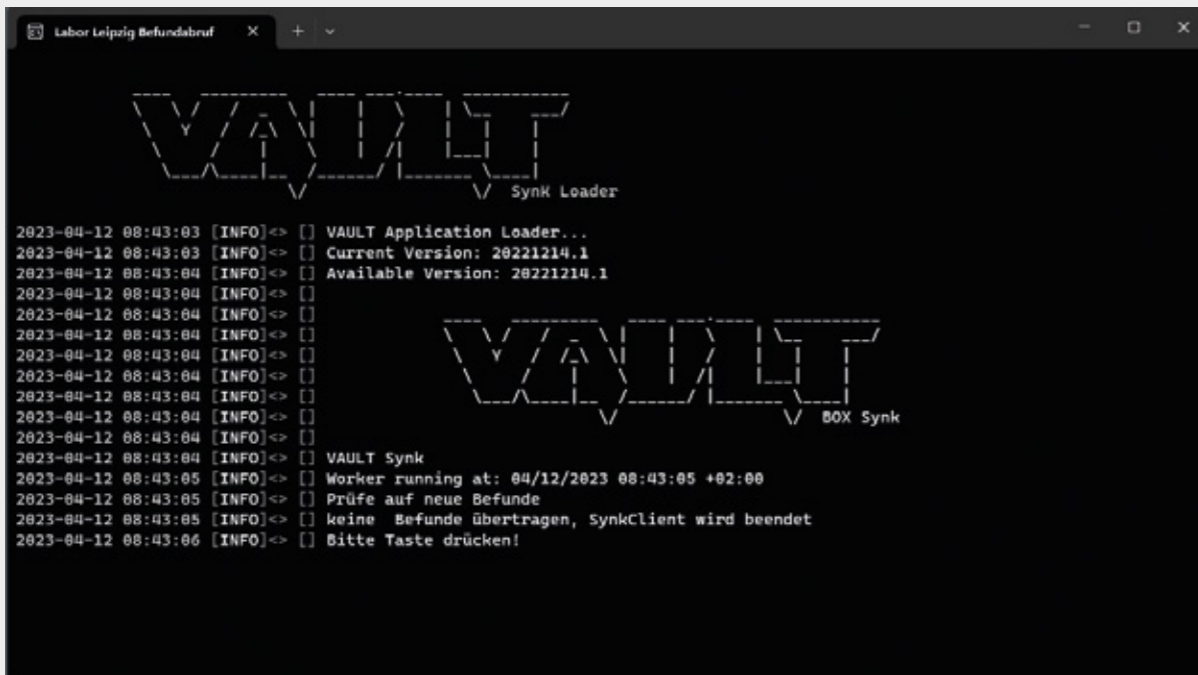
Labor Leipzig Befundabruf

VAULT
SynK Loader

2023-04-12 08:43:03 [INFO]<> [] VAULT Application Loader...
2023-04-12 08:43:03 [INFO]<> [] Current Version: 20221214.1
2023-04-12 08:43:04 [INFO]<> [] Available Version: 20221214.1
2023-04-12 08:43:04 [INFO]<> []
2023-04-12 08:43:04 [INFO]<> []
2023-04-12 08:43:04 [INFO]<> []
2023-04-12 08:43:04 [INFO]<> []
2023-04-12 08:43:04 [INFO]<> []
2023-04-12 08:43:04 [INFO]<> []
2023-04-12 08:43:04 [INFO]<> []
2023-04-12 08:43:04 [INFO]<> []

VAULT
BOX Synk

2023-04-12 08:43:04 [INFO]<> [] VAULT Synk
2023-04-12 08:43:05 [INFO]<> [] Worker running at: 04/12/2023 08:43:05 +02:00
2023-04-12 08:43:05 [INFO]<> [] Prüfe auf neue Befunde
2023-04-12 08:43:05 [INFO]<> [] keine Befunde übertragen, SynkClient wird beendet
2023-04-12 08:43:06 [INFO]<> [] Bitte Taste drücken!